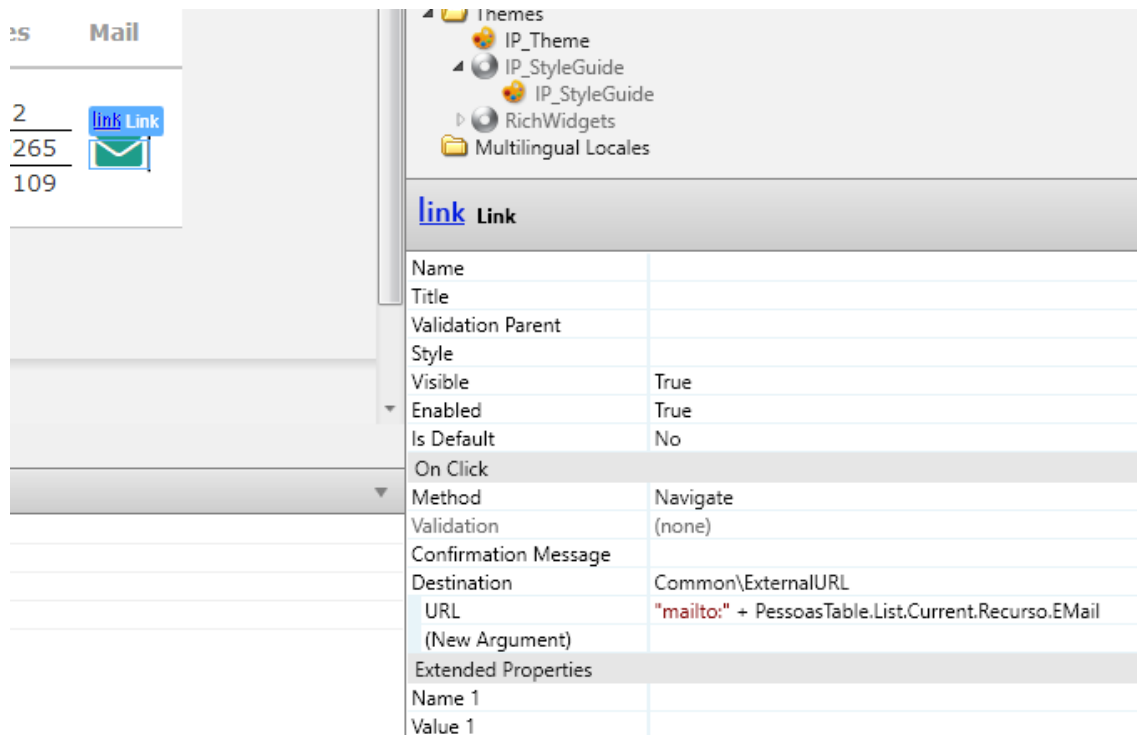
es Mail

2
265
109

link Link

Themes
IP_Theme
IP_StyleGuide
IP_StyleGuide
RichWidgets
Multilingual Locales

link Link

| | |
|---|---|
| Name | |
| Title | |
| Validation Parent | |
| Style | |
| Visible | True |
| Enabled | True |
| Is Default | No |
| On Click | |
| Method | Navigate |
| Validation | (none) |
| Confirmation Message | |
| Destination | Common\ExternalURL |
| URL | "mailto:" + PessoasTable.List.Current.Recurso.EMail |
| (New Argument) | |
| Extended Properties | |
| Name 1 | |
| Value 1 | |